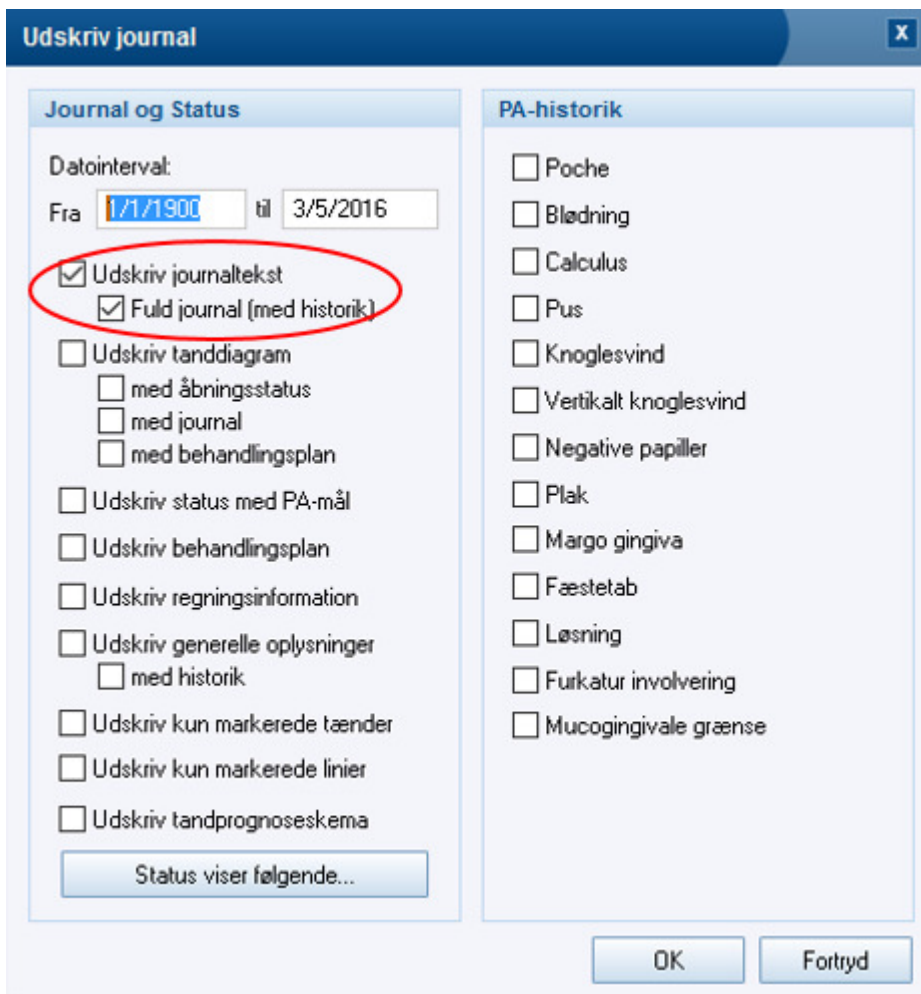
Udskriv journal

X

Journal og Status

Datointerval:

Fra 1/1/1900 til 3/5/2016

Udskriv journaltekst

Fuld journal (med historik)

Udskriv tanddiagram

med åbningsstatus

med journal

med behandlingsplan

Udskriv status med PA-mål

Udskriv behandlingsplan

Udskriv regningsinformation

Udskriv generelle oplysninger

med historik

Udskriv kun markerede tænder

Udskriv kun markerede linier

Udskriv tandprognoseskema

Status viser følgende...

PA-historik

Poche

Blødning

Calculus

Pus

Knoglesvind

Vertikalt knoglesvind

Negative papiller

Plak

Margo gingiva

Fæstetab

Løsning

Furkatur involvering

Mucogingivale grænse

OK

Fortryd